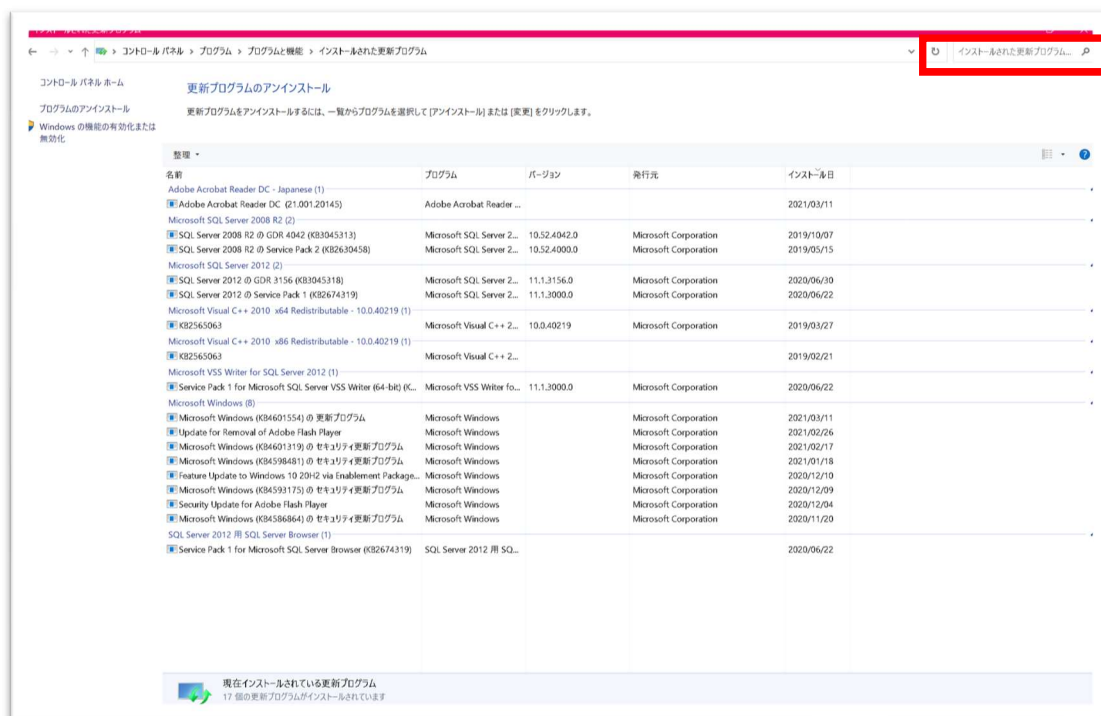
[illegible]

← → ⌄ ↑ > コントロール パネル > プログラム > プログラムと機能 > インストールされた更新プログラム

インストールされた更新プログラム...

コントロール パネル ホーム

プログラムのアンインストール

Windows の機能の有効化または無効化

更新プログラムのアンインストール

更新プログラムをアンインストールするには、一覧からプログラムを選択して [アンインストール] または [変更] をクリックします。

整理 ▾

| 名前 | プログラム | バージョン | 発行元 | インストール日 |
|---|---|---|---|---|
| Adobe Acrobat Reader DC - Japanese (1) | | | | |
| Adobe Acrobat Reader DC (21.001.20145) | Adobe Acrobat Reader ... | | | 2021/03/11 |
| Microsoft SQL Server 2008 R2 (2) | | | | |
| SQL Server 2008 R2 の GDR 4042 (KB3045313) | Microsoft SQL Server 2... | 10.52.4042.0 | Microsoft Corporation | 2019/10/07 |
| SQL Server 2008 R2 の Service Pack 2 (KB2630458) | Microsoft SQL Server 2... | 10.52.4000.0 | Microsoft Corporation | 2019/05/15 |
| Microsoft SQL Server 2012 (2) | | | | |
| SQL Server 2012 の GDR 3156 (KB3045318) | Microsoft SQL Server 2... | 11.1.3156.0 | Microsoft Corporation | 2020/06/30 |
| SQL Server 2012 の Service Pack 1 (KB2674319) | Microsoft SQL Server 2... | 11.1.3000.0 | Microsoft Corporation | 2020/06/22 |
| Microsoft Visual C++ 2010 x64 Redistributable - 10.0.40219 (1) | | | | |
| KB2565063 | Microsoft Visual C++ 2... | 10.0.40219 | Microsoft Corporation | 2019/03/27 |
| Microsoft Visual C++ 2010 x86 Redistributable - 10.0.40219 (1) | | | | |
| KB2565063 | Microsoft Visual C++ 2... | | | 2019/02/21 |
| Microsoft VSS Writer for SQL Server 2012 (1) | | | | |
| Service Pack 1 for Microsoft SQL Server VSS Writer (64-bit) (K... | Microsoft VSS Writer fo... | 11.1.3000.0 | Microsoft Corporation | 2020/06/22 |
| Microsoft Windows (8) | | | | |
| Microsoft Windows (KB4601554) の 更新プログラム | Microsoft Windows | | Microsoft Corporation | 2021/03/11 |
| Update for Removal of Adobe Flash Player | Microsoft Windows | | Microsoft Corporation | 2021/02/26 |
| Microsoft Windows (KB4601319) の セキュリティ更新プログラム | Microsoft Windows | | Microsoft Corporation | 2021/02/17 |
| Microsoft Windows (KB4598481) の セキュリティ更新プログラム | Microsoft Windows | | Microsoft Corporation | 2021/01/18 |
| Feature Update to Windows 10 20H2 via Enablement Package... | Microsoft Windows | | Microsoft Corporation | 2020/12/10 |
| Microsoft Windows (KB4593175) の セキュリティ更新プログラム | Microsoft Windows | | Microsoft Corporation | 2020/12/09 |
| Security Update for Adobe Flash Player | Microsoft Windows | | Microsoft Corporation | 2020/12/04 |
| Microsoft Windows (KB4586864) の セキュリティ更新プログラム | Microsoft Windows | | Microsoft Corporation | 2020/11/20 |
| SQL Server 2012 用 SQL Server Browser (1) | | | | |
| Service Pack 1 for Microsoft SQL Server Browser (KB2674319) | SQL Server 2012 用 SQ... | | | 2020/06/22 |

現在インストールされている更新プログラム
17 個の更新プログラムがインストールされています